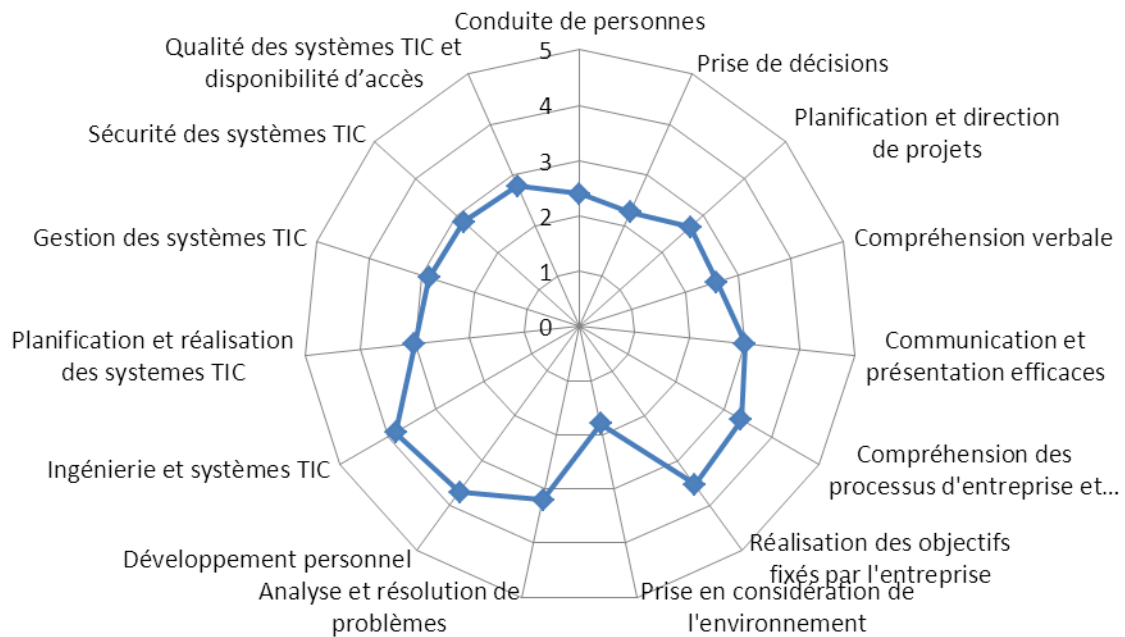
Conduite de personnes
5
4
3
2
1
0
Prise de décisions
Planification et direction de projets
Compréhension verbale
Communication et présentation efficaces
Compréhension des processus d'entreprise et…
Réalisation des objectifs fixés par l'entreprise
Prise en considération de l'environnement
Analyse et résolution de problèmes
Développement personnel
Ingénierie et systèmes TIC
Planification et réalisation des systemes TIC
Gestion des systèmes TIC
Sécurité des systèmes TIC
Qualité des systèmes TIC et disponibilité d’accès